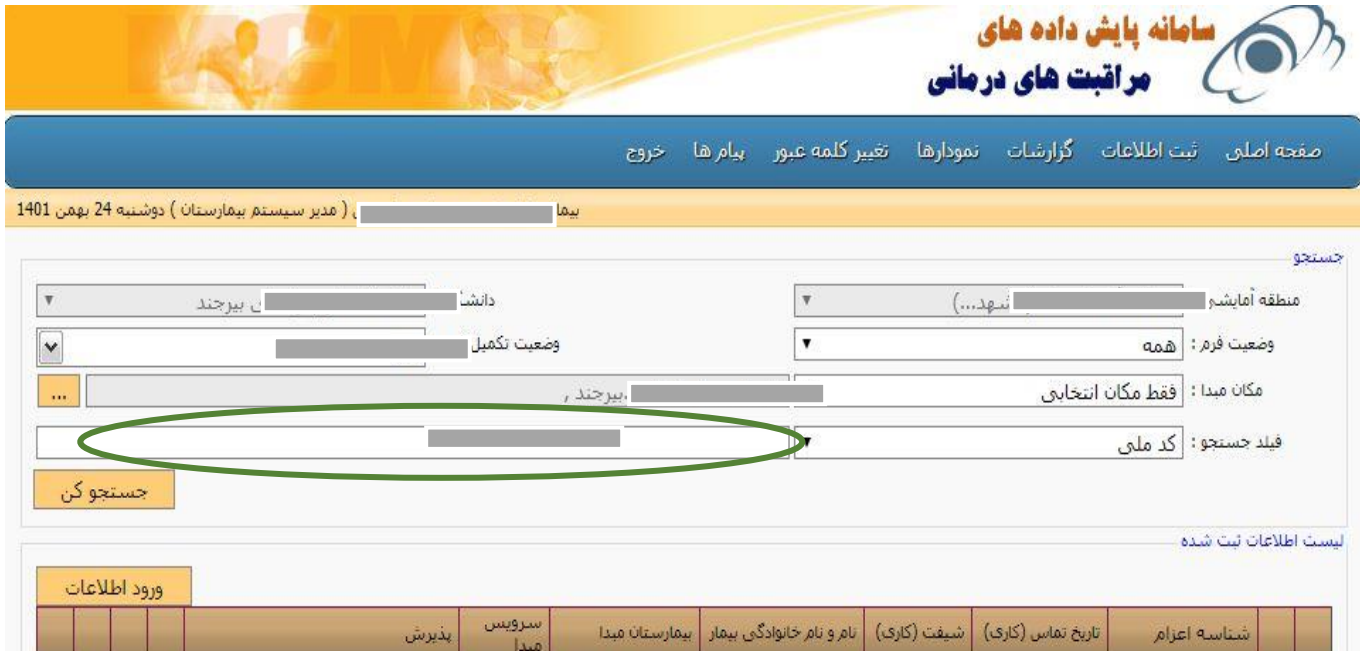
سامانه پایش داده های
مراقبت های درمانی

صفحه اصلی ثبت اطلاعات گزارشات نمودارها تغییر کلمه عبور پیام ها خروج

بیما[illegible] ( مدیر سیستم بیمارستان ) دوشنبه 24 بهمن 1401

جستجو

منطقه آمایش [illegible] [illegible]شهد...)
دانش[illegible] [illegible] بیرجند
وضعیت فرم : همه
وضعیت تکمیل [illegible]
مکان مبدا : فقط مکان انتخابی
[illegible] ,بیرجند ,
...
فیلد جستجو : کد ملی
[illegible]
جستجو کن

لیست اطلاعات ثبت شده

ورود اطلاعات

| | | شناسه اعزام | تاریخ تماس (کاری) | شیفت (کاری) | نام و نام خانوادگی بیمار | بیمارستان مبدا | سرویس مبدا | پذیرش | | | | |
|---|---|---|---|---|---|---|---|---|---|---|---|---|